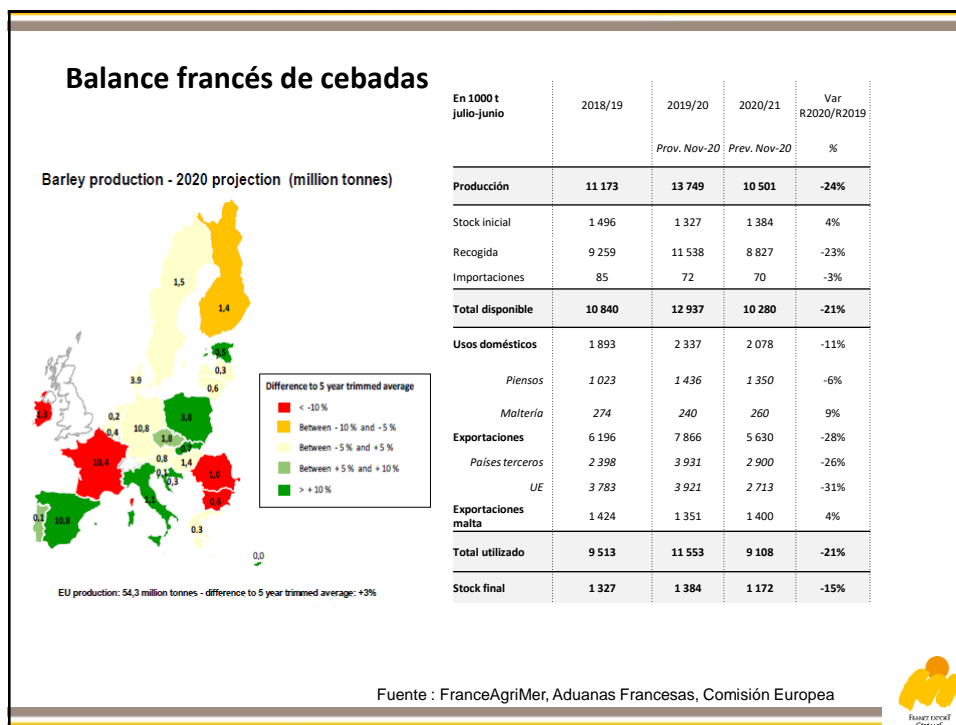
Balance francés de cebadas

Barley production - 2020 projection (million tonnes)

1,5
1,4
0,5
0,3
3,9
0,6
1,4
0,2
10,8
3,8
0,4
1,8
0,8
0,7
10,4
0,1
1,4
1,0
0,3
0,5
1,1
0,1
10,8
0,3
0,0

Difference to 5 year trimmed average
< -10 %
Between - 10 % and - 5 %
Between - 5 % and + 5 %
Between + 5 % and + 10 %
> + 10 %

EU production: 54,3 million tonnes - difference to 5 year trimmed average: +3%

| En 1000 t julio-junio | 2018/19 | 2019/20 | 2020/21 | Var R2020/R2019 |
|---|---|---|---|---|
| | | Prov. Nov-20 | Prov. Nov-20 | % |
| Producción | 11 173 | 13 749 | 10 501 | -24% |
| Stock inicial | 1 496 | 1 327 | 1 384 | 4% |
| Recogida | 9 259 | 11 538 | 8 827 | -23% |
| Importaciones | 85 | 72 | 70 | -3% |
| Total disponible | 10 840 | 12 937 | 10 280 | -21% |
| Usos domésticos | 1 893 | 2 337 | 2 078 | -11% |
| Piensos | 1 023 | 1 436 | 1 350 | -6% |
| Maltería | 274 | 240 | 260 | 9% |
| Exportaciones | 6 196 | 7 866 | 5 630 | -28% |
| Países terceros | 2 398 | 3 931 | 2 900 | -26% |
| UE | 3 783 | 3 921 | 2 713 | -31% |
| Exportaciones malta | 1 424 | 1 351 | 1 400 | 4% |
| Total utilizado | 9 513 | 11 553 | 9 108 | -21% |
| Stock final | 1 327 | 1 384 | 1 172 | -15% |

Fuente : FranceAgriMer, Aduanas Francesas, Comisión Europea

FRANCE EXPORT CEREALES